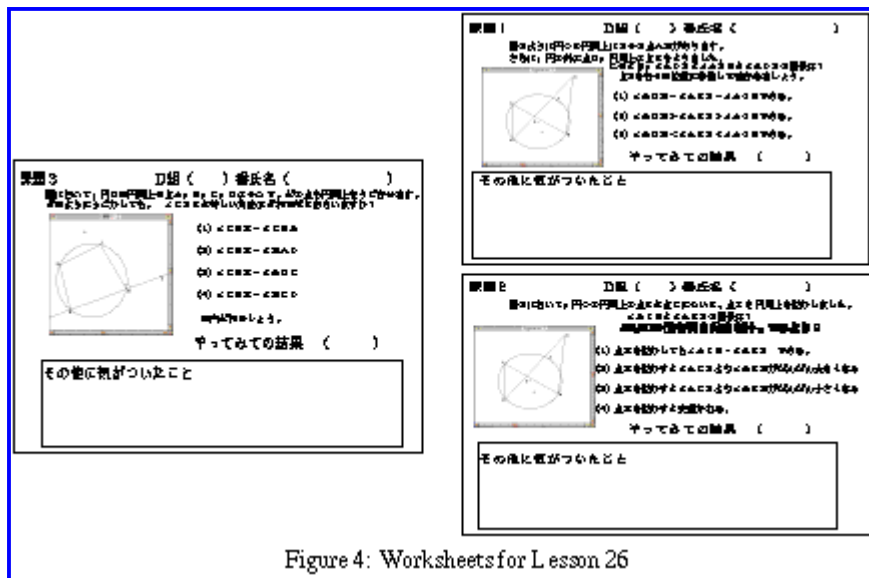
課題 3　　　　D組（　）番氏名（　　　　　　）

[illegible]

(1) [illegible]

(2) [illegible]

(3) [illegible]

(4) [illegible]

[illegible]

やってみての結果　（　　）

その他に気がついたこと

課題 1　　　　D組（　）番氏名（　　　　　　）

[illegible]

(1) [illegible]

(2) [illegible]

(3) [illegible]

やってみての結果　（　　）

その他に気がついたこと

課題 2　　　　D組（　）番氏名（　　　　　　）

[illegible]

(1) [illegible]

(2) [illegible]

(3) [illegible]

(4) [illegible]

やってみての結果　（　　）

その他に気がついたこと

Figure 4: Worksheets for Lesson 26